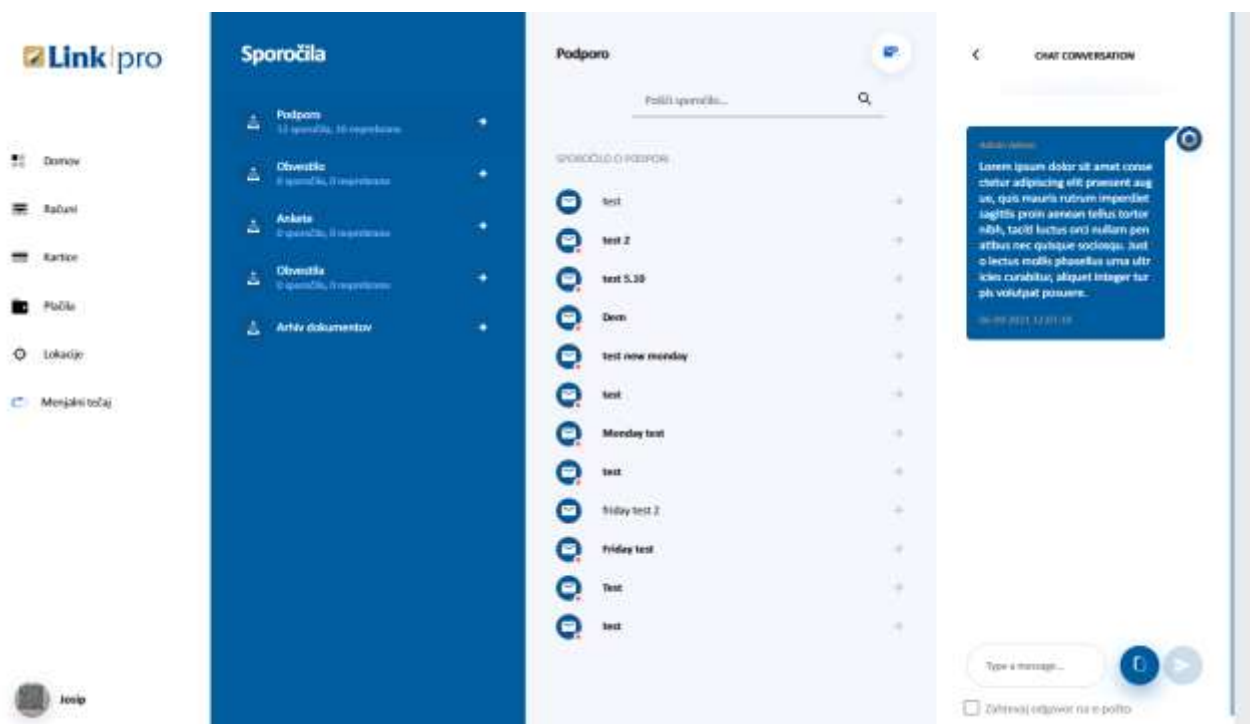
Link pro

Domov
Računi
Kartice
Plačila
Lokacije
Menjalni tečaj

Josip

Sporočila

Podpora
12 sporočila, 10 neprebrano

Obvestila
0 sporočila, 0 neprebrano

Ankete
0 sporočila, 0 neprebrano

Obvestila
0 sporočila, 0 neprebrano

Arhiv dokumentov

Podpora

Pošlji sporočilo...

SPOROČILO O PODPORI

test
test 2
test 5.10
Devn
test new monday
test
Monday test
test
friday test 2
Friday test
Test
test

CHAT CONVERSATION

Admin Admin
Lorem ipsum dolor sit amet consectetur adipiscing elit praesent augue, quis mauris rutrum imperdiet sagittis proin aenean tellus tortor nibh, taciti luctus orci nullam penatibus nec quisque sociosqu. Justo lectus mollis phasellus urna ultricies curabitur, aliquet integer turpis volutpat posuere.
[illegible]

Type a message...

Zahtevaj odgovor na e-pošto